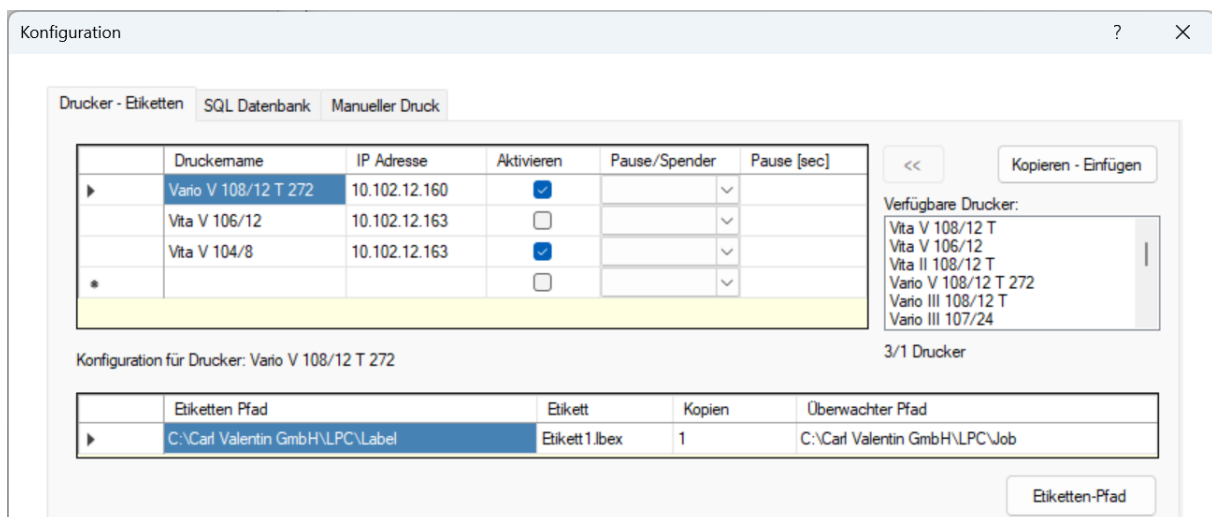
Konfiguration

?

Drucker - Etiketten | SQL Datenbank | Manueller Druck

| | Druckername | IP Adresse | Aktivieren | Pause/Spender | Pause [sec] |
|---|---|---|---|---|---|
| ▸ | Vario V 108/12 T 272 | 10.102.12.160 | ☑ | | |
| | Vita V 106/12 | 10.102.12.163 | ☐ | | |
| | Vita V 104/8 | 10.102.12.163 | ☑ | | |
| * | | | ☐ | | |

<<

Kopieren - Einfügen

Verfügbare Drucker:

Vita V 108/12 T
Vita V 106/12
Vita II 108/12 T
Vario V 108/12 T 272
Vario III 108/12 T
Vario III 107/24

3/1 Drucker

Konfiguration für Drucker: Vario V 108/12 T 272

| | Etiketten Pfad | Etikett | Kopien | Überwachter Pfad |
|---|---|---|---|---|
| ▸ | C:\Carl Valentin GmbH\LPC\Label | Etikett1.lbex | 1 | C:\Carl Valentin GmbH\LPC\Job |

Etiketten-Pfad